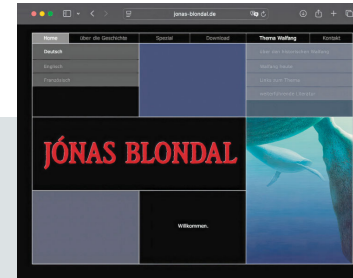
jonas-blondal.de

Home
über die Geschichte
Special
Download
Thema Walfang
Kontakt

Deutsch
Englisch
Französisch

Über den thematischen Walfang
Walfang heute
Literatur Thema
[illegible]

JÓNAS BLONDAL

Willkommen.